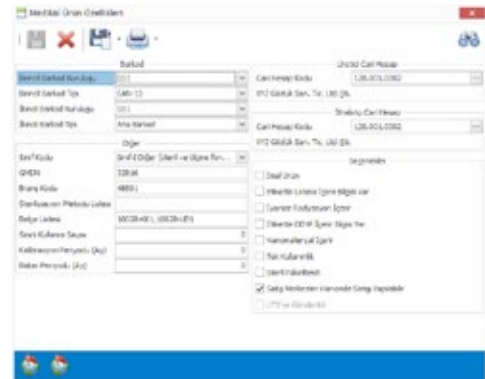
Medikal Ürün Özellikleri

Barkod

Birincil Barkod Kuruluşu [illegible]

Birincil Barkod Tipi EAN-13

İkincil Barkod Kuruluşu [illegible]

İkincil Barkod Tipi Ana Barkod

Diğer

Sınıf Kodu Sınıf I Diğer (Steril ve Ölçme Fon...

GMDN 32846

Branş Kodu 4800 |

Sterilizasyon Metodu Listesi

Belge Listesi 5003B401, 5003B405

Sınırlı Kullanım Sayısı 0

Kalibrasyon Periyodu (Ay) 0

Bakım Periyodu (Ay) 0

Üretici Cari Hesap

Cari Hesap Kodu 120.001.0002

ETZ Gıda Kafe San. Tic. Ltd. Şti.

İthalatçı Cari Hesap

Cari Hesap Kodu 120.001.0002

ETZ Gıda Kafe San. Tic. Ltd. Şti.

Seçenekler

Ölçü Ürün

Ürünün Listeye İşçin Bilgisi Var

İyonize Radyasyon İçerir

Ürünün DEHP İçeriği Söz Var

Nanomalzeme İçerir

Tek Kullanımlık

Steril Paketlenir

Satış Yerlerinin Hancıında Sevgi Yapılabilir

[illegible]